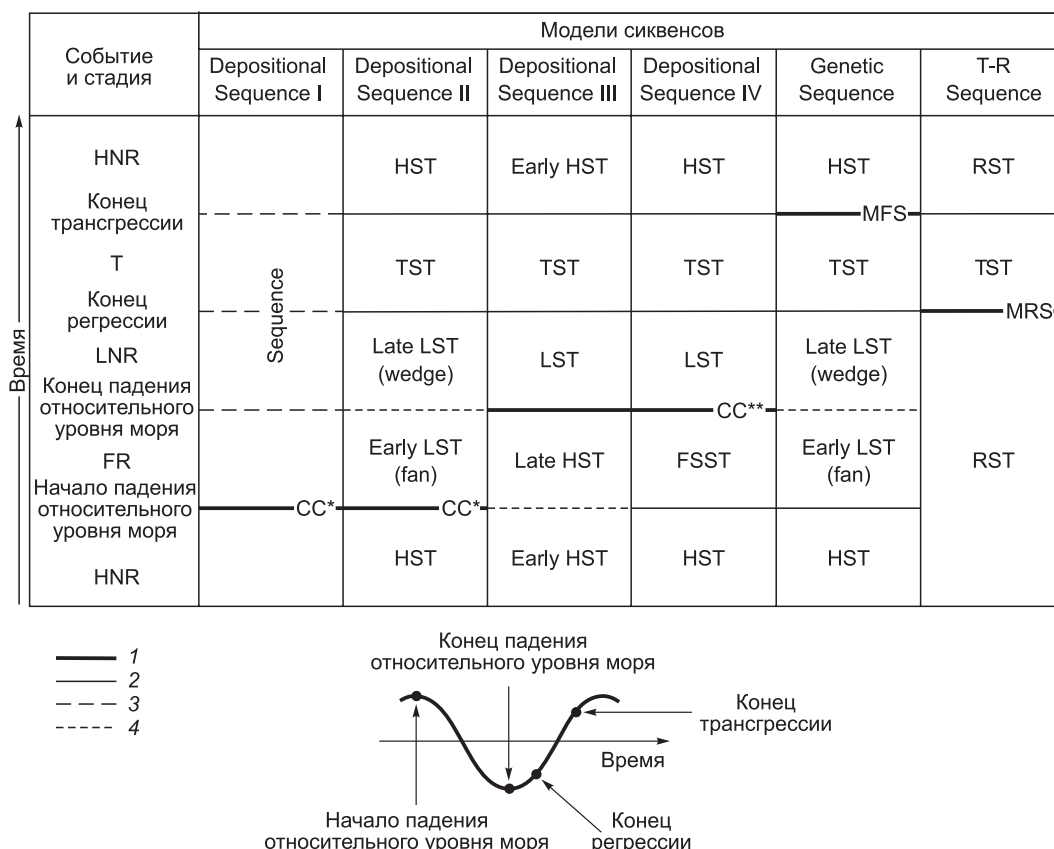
| Событие и стадия | Depositional Sequence I | Depositional Sequence II | Depositional Sequence III | Depositional Sequence IV | Genetic Sequence | T-R Sequence |
|---|---|---|---|---|---|---|
| HNR | Sequence | HST | Early HST | HST | HST | RST |
| Конец трансгрессии | | | | | MFS | |
| T | | TST | TST | TST | TST | TST |
| Конец регрессии | | | | | | MRS |
| LNR | | Late LST (wedge) | LST | LST | Late LST (wedge) | |
| Конец падения относительного уровня моря | | | CC** | CC** | | |
| FR | | Early LST (fan) | Late HST | FSST | Early LST (fan) | RST |
| Начало падения относительного уровня моря | CC* | CC* | | | | |
| HNR | | HST | Early HST | HST | HST | |

Модели сиквенсов

Время

1
2
3
4

Конец падения относительного уровня моря

Конец трансгрессии

Время

Начало падения относительного уровня моря

Конец регрессии